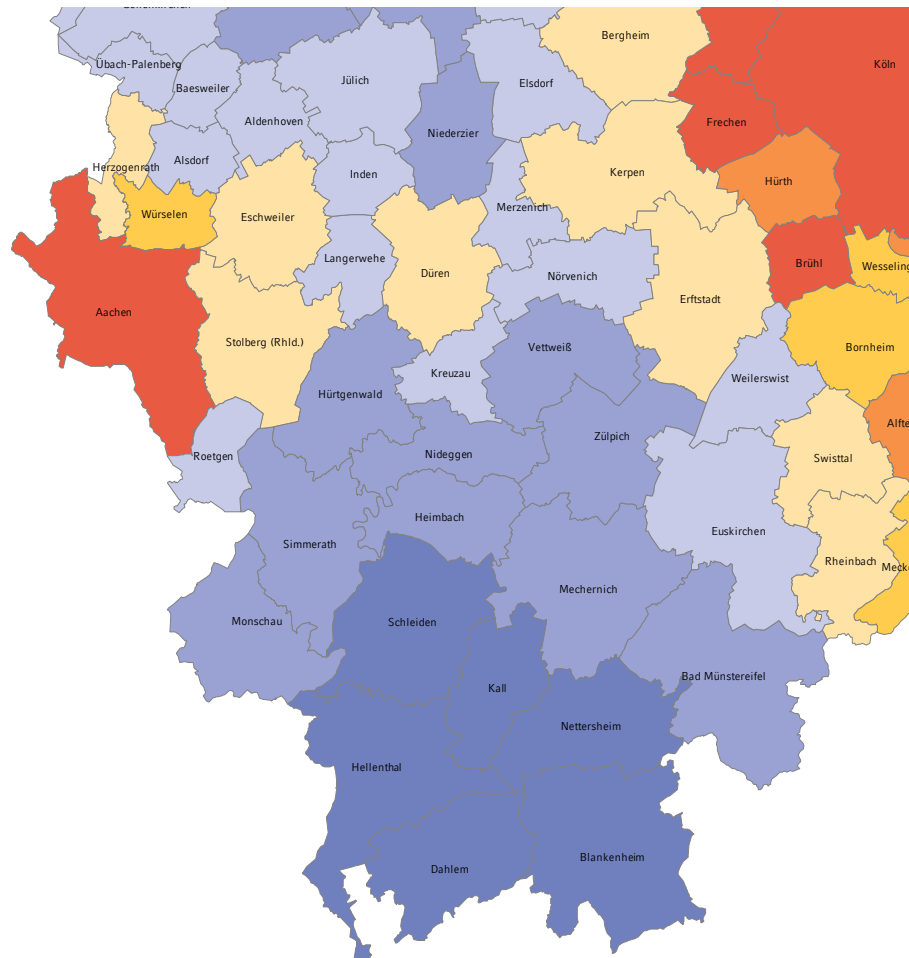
Übach-Palenberg
Baesweiler
Jülich
Elsdorf
Bergheim
Köln
Aldenhoven
Niederzier
Frechen
Herzogenrath
Alsdorf
Inden
Kerpen
Hürth
Würselen
Eschweiler
Merzenich
Langerwehe
Düren
Nörvenich
Brühl
Wesseling
Aachen
Erftstadt
Stolberg (Rhld.)
Vettweiß
Bornheim
Kreuzau
Weilerswist
Hürtgenwald
Alfte
Roetgen
Nideggen
Zülpich
Swisttal
Heimbach
Euskirchen
Simmerath
Rheinbach
Meck
Mechernich
Monschau
Schleiden
Kall
Bad Münstereifel
Nettersheim
Hellenthal
Dahlem
Blankenheim